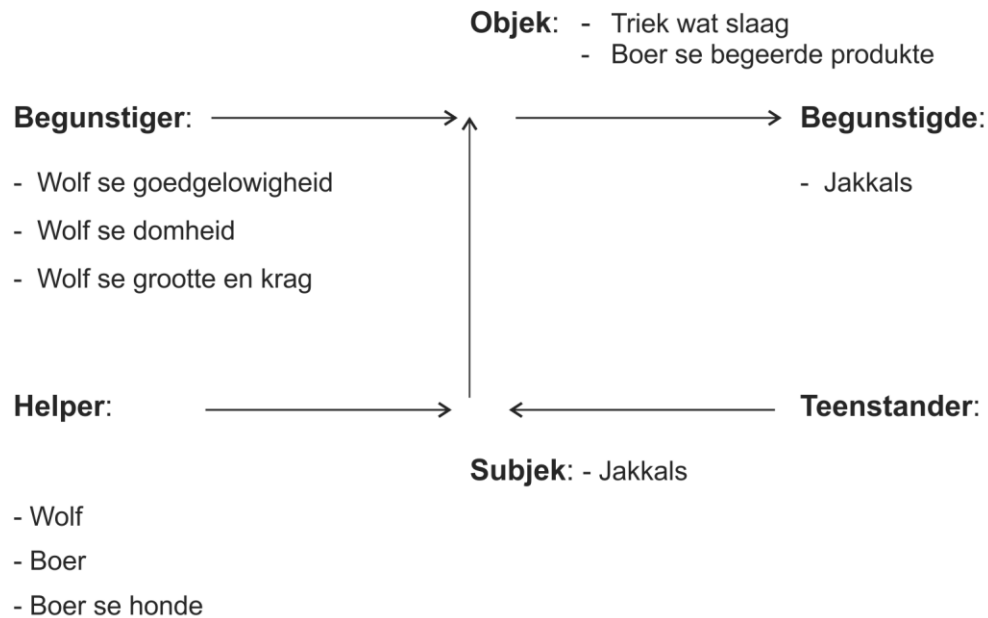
**Objek**: - Triek wat slaag
- Boer se begeerde produkte

**Begunstiger**:

**Begunstigde**:

- Wolf se goedgelowigheid
- Wolf se domheid
- Wolf se grootte en krag

- Jakkals

**Helper**:

**Teenstander**:

**Subjek**: - Jakkals

- Wolf
- Boer
- Boer se honde